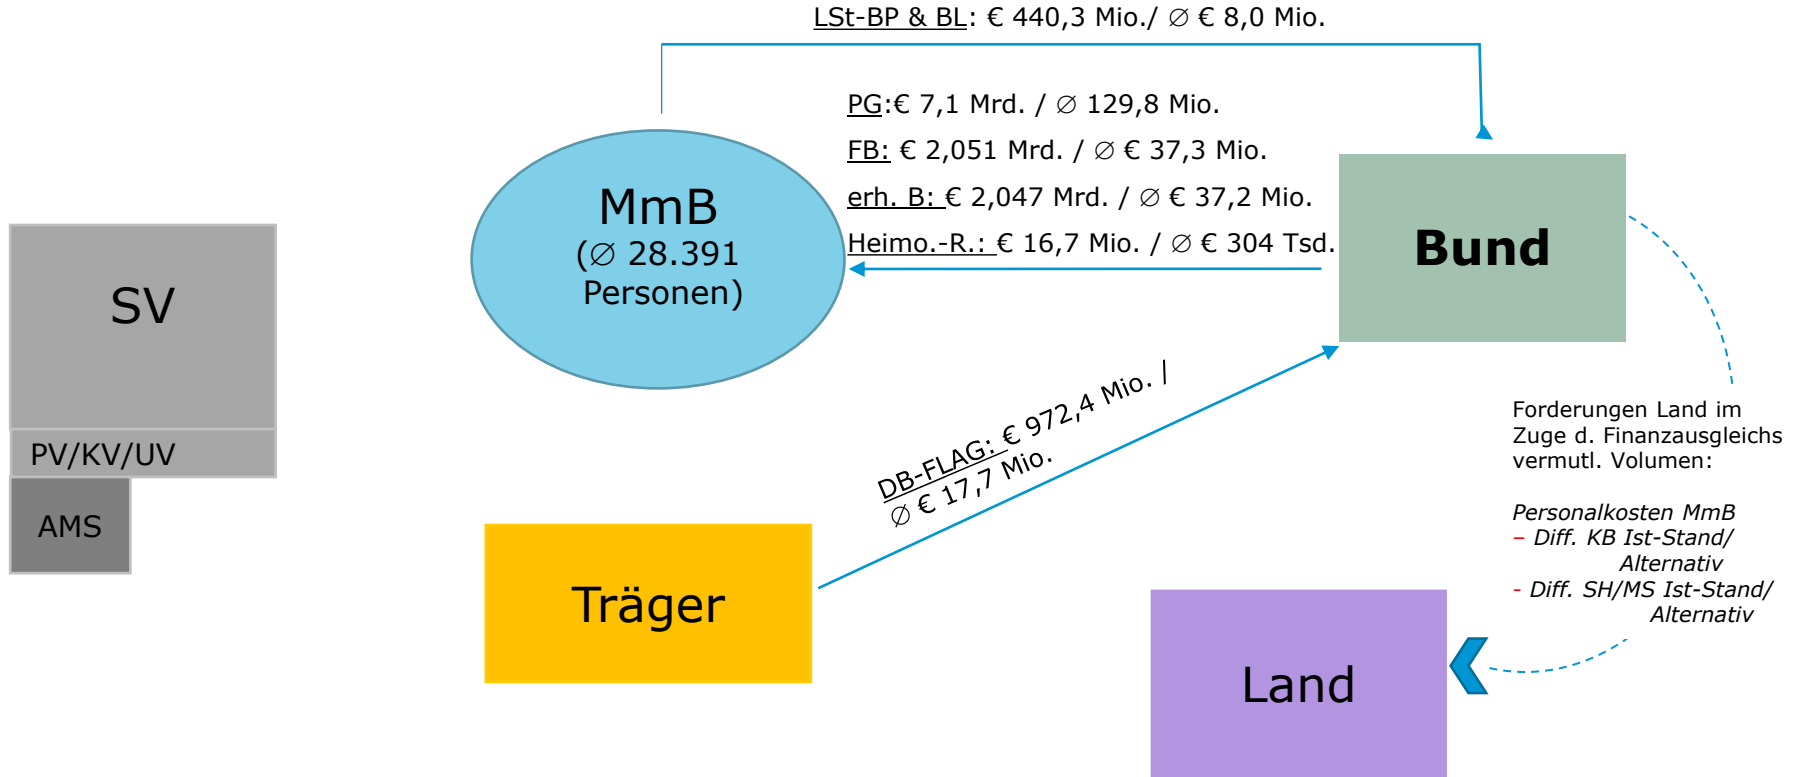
LSt-BP & BL: € 440,3 Mio./ ∅ € 8,0 Mio.

PG:€ 7,1 Mrd. / ∅ 129,8 Mio.
FB: € 2,051 Mrd. / ∅ € 37,3 Mio.
erh. B: € 2,047 Mrd. / ∅ € 37,2 Mio.
Heimo.-R.: € 16,7 Mio. / ∅ € 304 Tsd.

SV

PV/KV/UV

AMS

MmB
(∅ 28.391 Personen)

Bund

DB-FLAG: € 972,4 Mio. / ∅ € 17,7 Mio.

Träger

Forderungen Land im Zuge d. Finanzausgleichs vermutl. Volumen:

Personalkosten MmB
– Diff. KB Ist-Stand/ Alternativ
- Diff. SH/MS Ist-Stand/ Alternativ

Land